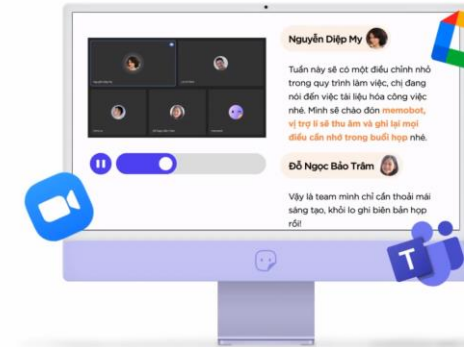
Nguyễn Diệp My

Tuần này sẽ có một điều chỉnh nhỏ trong quy trình làm việc, chị đang nói đến việc tài liệu hóa công việc nhé. Mình sẽ chào đón memobot, vị trợ lí sẽ thu âm và ghi lại mọi điều cần nhớ trong buổi họp nhé.

Đỗ Ngọc Bảo Trâm

Vậy là team mình chỉ cần thoải mái sáng tạo, khỏi lo ghi biên bản họp rồi!

T